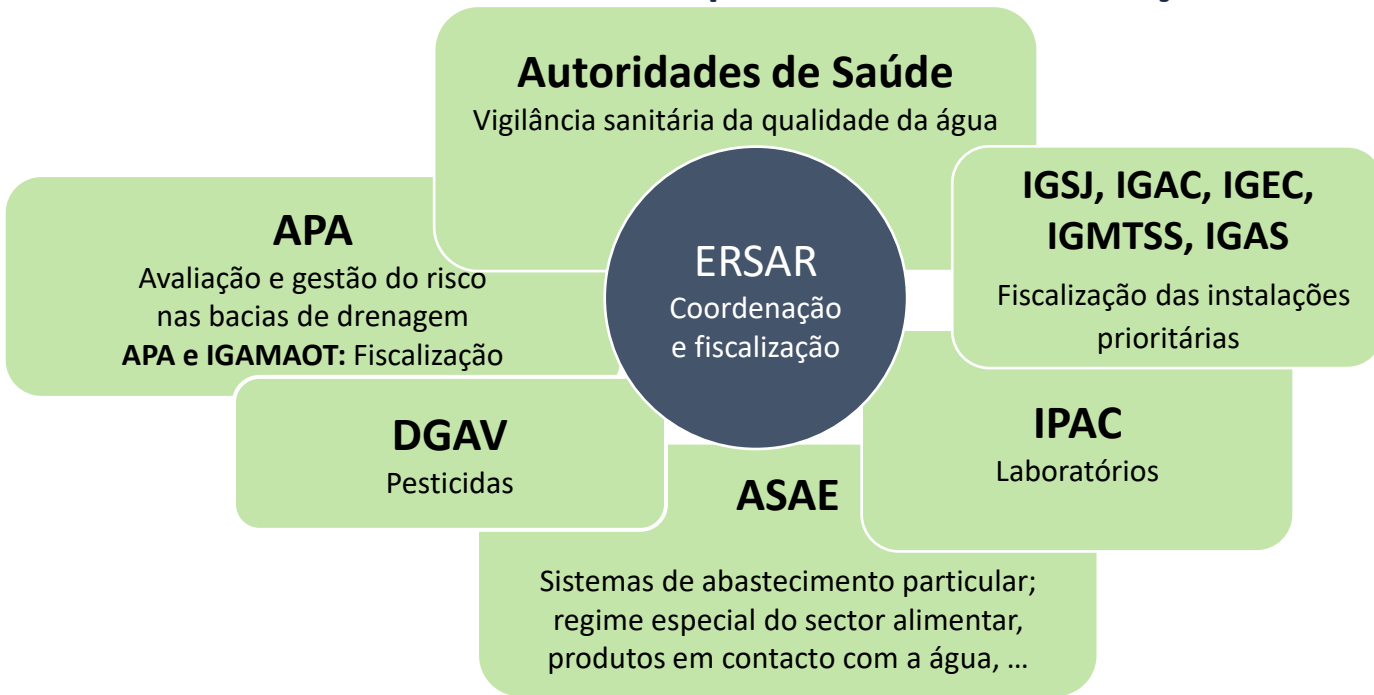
Autoridades de Saúde
Vigilância sanitária da qualidade da água

APA
Avaliação e gestão do risco nas bacias de drenagem
**APA e IGAMAOT:** Fiscalização

ERSAR
Coordenação e fiscalização

IGSJ, IGAC, IGEC, IGMTSS, IGAS
Fiscalização das instalações prioritárias

DGAV
Pesticidas

IPAC
Laboratórios

ASAE
Sistemas de abastecimento particular; regime especial do sector alimentar, produtos em contacto com a água, …